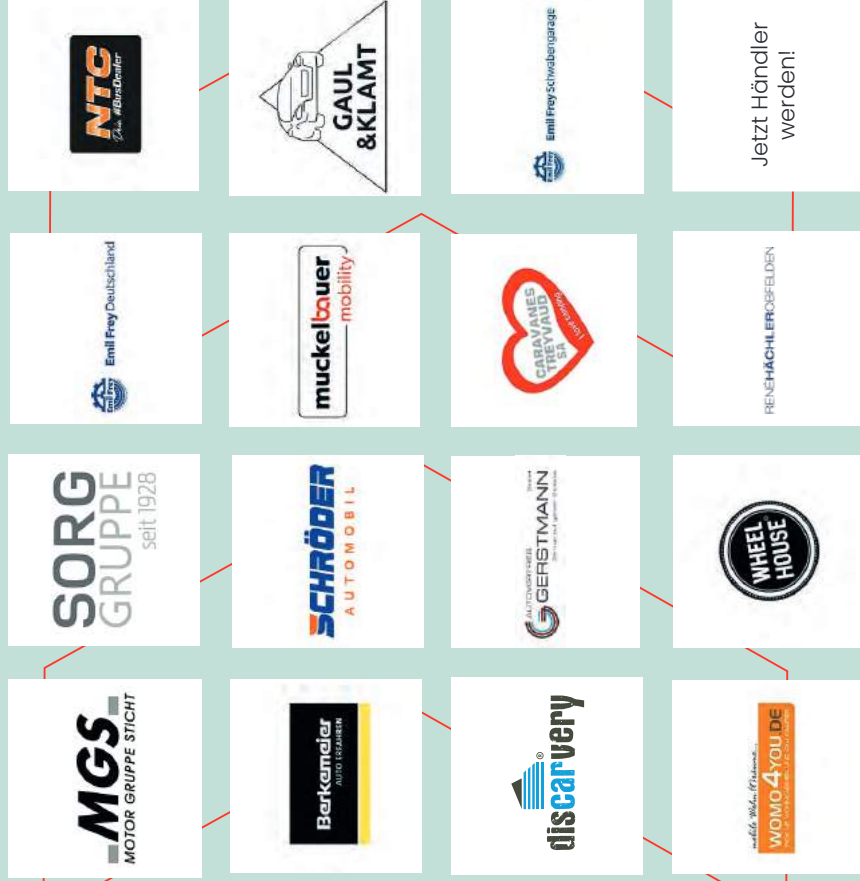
NTC
Dein #BusDealer

GAUL
&KLAMT

Emil Frey Schwabengarage

Jetzt Händler werden!

Emil Frey Deutschland

muckelbauer
mobility

CARAVANES
TREYVAUD
SA

RENEHÄCHLEROBFELDEN

SORG
GRUPPE
seit 1928

SCHRÖDER
AUTOMOBIL

AUTOVERTRIEB
GERSTMANN

WHEEL
HOUSE

MGS
MOTOR GRUPPE STICHT

Berkemeier
AUTO ERFAHREN

discarvery

WOMO4YOU.DE